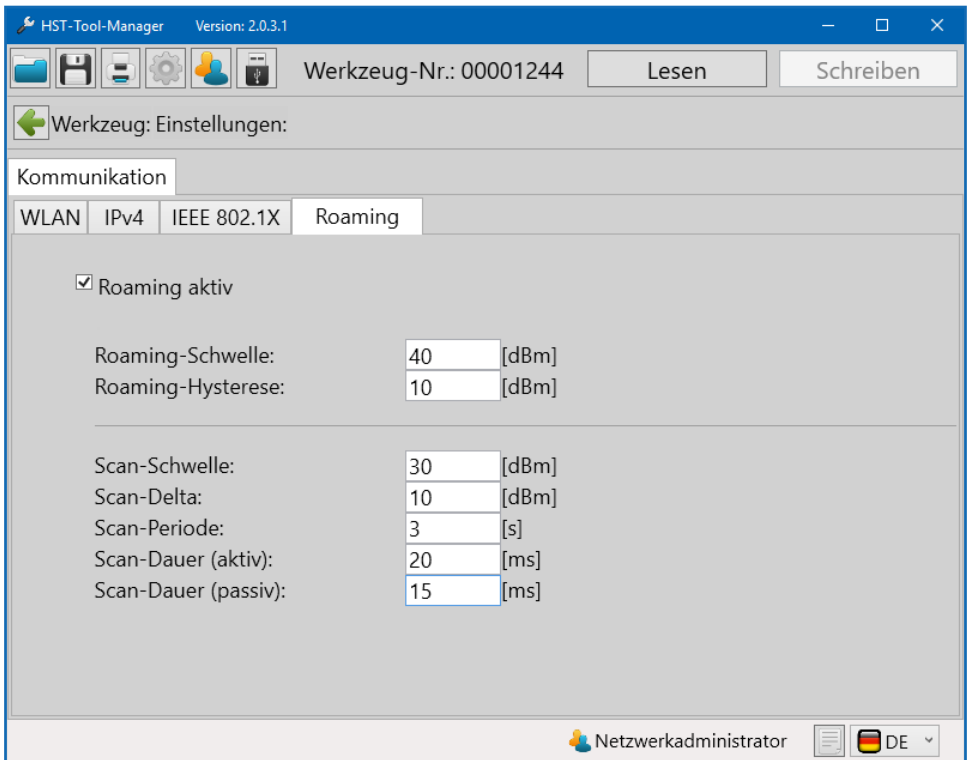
HST-Tool-Manager Version: 2.0.3.1

Werkzeug-Nr.: 00001244 Lesen Schreiben

Werkzeug: Einstellungen:

Kommunikation

WLAN IPv4 IEEE 802.1X Roaming

☑ Roaming aktiv

Roaming-Schwelle: 40 [dBm]
Roaming-Hysterese: 10 [dBm]

Scan-Schwelle: 30 [dBm]
Scan-Delta: 10 [dBm]
Scan-Periode: 3 [s]
Scan-Dauer (aktiv): 20 [ms]
Scan-Dauer (passiv): 15 [ms]

Netzwerkadministrator DE